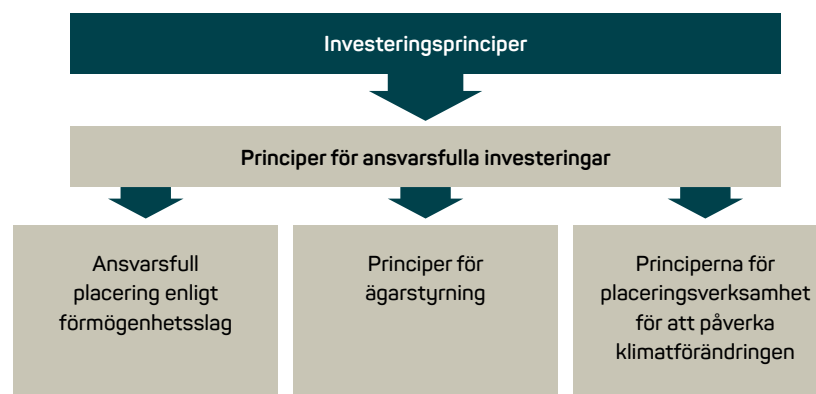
Investeringsprinciper

Principer för ansvarsfulla investeringar

Ansvarsfull placering enligt förmögenhetsslag

Principer för ägarstyrning

Principerna för placeringsverksamhet för att påverka klimatförändringen